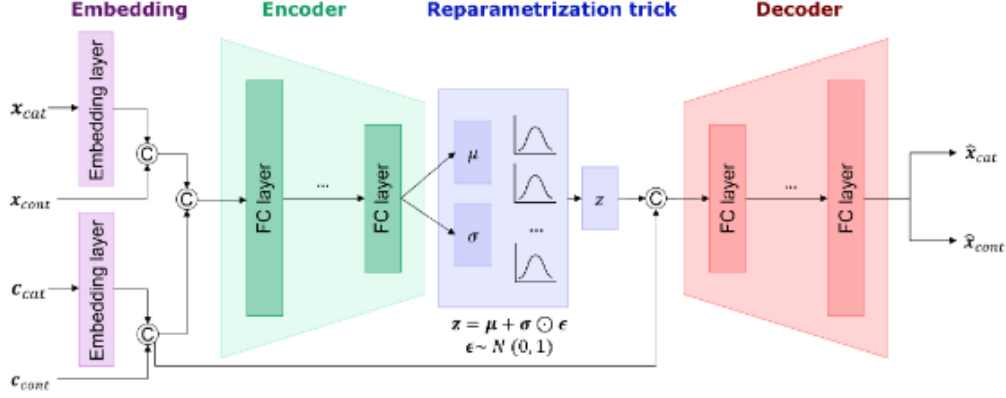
Embedding

Encoder

Reparametrization trick

Decoder

$x_{cat}$

Embedding layer

C

$x_{cont}$

C

$c_{cat}$

Embedding layer

C

$c_{cont}$

FC layer

...

FC layer

$\mu$

$\sigma$

...

z

C

FC layer

...

FC layer

$\hat{x}_{cat}$

$\hat{x}_{cont}$

$z = \mu + \sigma \odot \epsilon$

$\epsilon \sim N(0,1)$